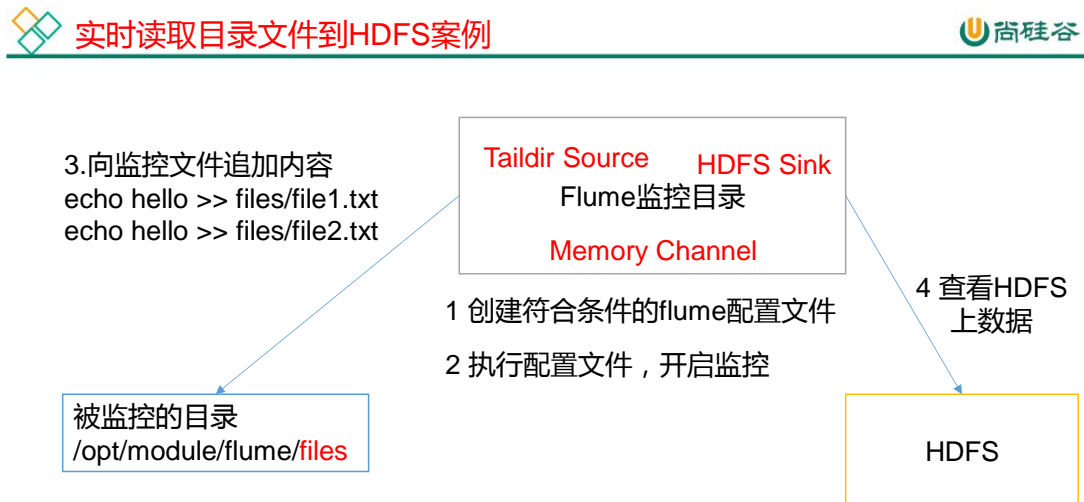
实时读取目录文件到HDFS案例

尚硅谷

3.向监控文件追加内容
echo hello >> files/file1.txt
echo hello >> files/file2.txt

Taildir Source
HDFS Sink
Flume监控目录
Memory Channel

1 创建符合条件的flume配置文件

2 执行配置文件，开启监控

4 查看HDFS上数据

被监控的目录
/opt/module/flume/files

HDFS